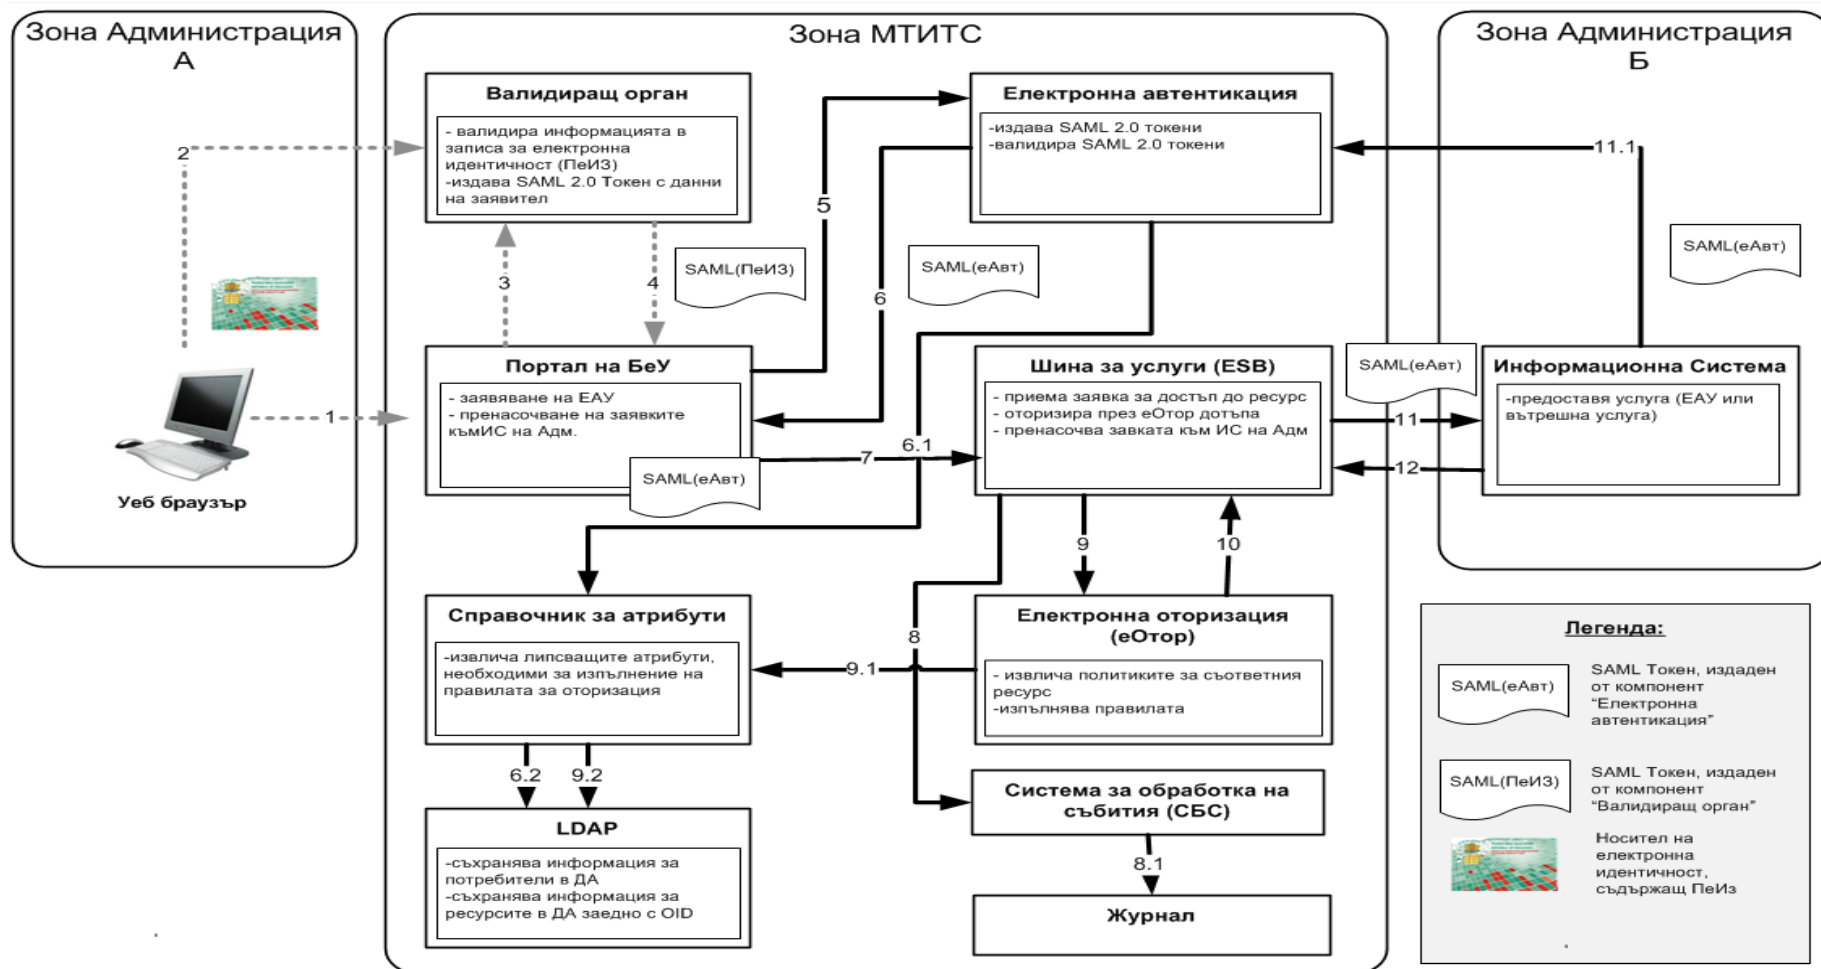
Зона Администрация А

Зона МТИТС

Зона Администрация Б

Валидиращ орган
- валидира информацията в записа за електронна идентичност (ПеИЗ)
-издава SAML 2.0 Токен с данни на заявител

Електронна автентикация
-издава SAML 2.0 токени
-валидира SAML 2.0 токени

2

5

11.1

3

4

SAML(ПеИЗ)

SAML(еАвт)

6

SAML(еАвт)

Портал на БеУ
- заявяване на ЕАУ
- пренасочване на заявките къмИС на Адм.

Шина за услуги (ESB)
- приема заявка за достъп до ресурс
- оторизира през еОтор дотъпа
- пренасочва завката към ИС на Адм

SAML(еАвт)

Информационна Система
-предоставя услуга (ЕАУ или вътрешна услуга)

1

11

12

6.1

7

SAML(еАвт)

Уеб браузър

9

10

Справочник за атрибути
-извлича липсващите атрибути, необходими за изпълнение на правилата за оторизация

8

Електронна оторизация (еОтор)
- извлича политиките за съответния ресурс
-изпълнява правилата

9.1

Легенда:

SAML(еАвт)
SAML Токен, издаден от компонент "Електронна автентикация"

6.2

9.2

Система за обработка на събития (СБС)

SAML(ПеИЗ)
SAML Токен, издаден от компонент "Валидиращ орган"

LDAP
-съхранява информация за потребители в ДА
-съхранява информация за ресурсите в ДА заедно с OID

8.1

Носител на електронна идентичност, съдържащ ПеИз

Журнал